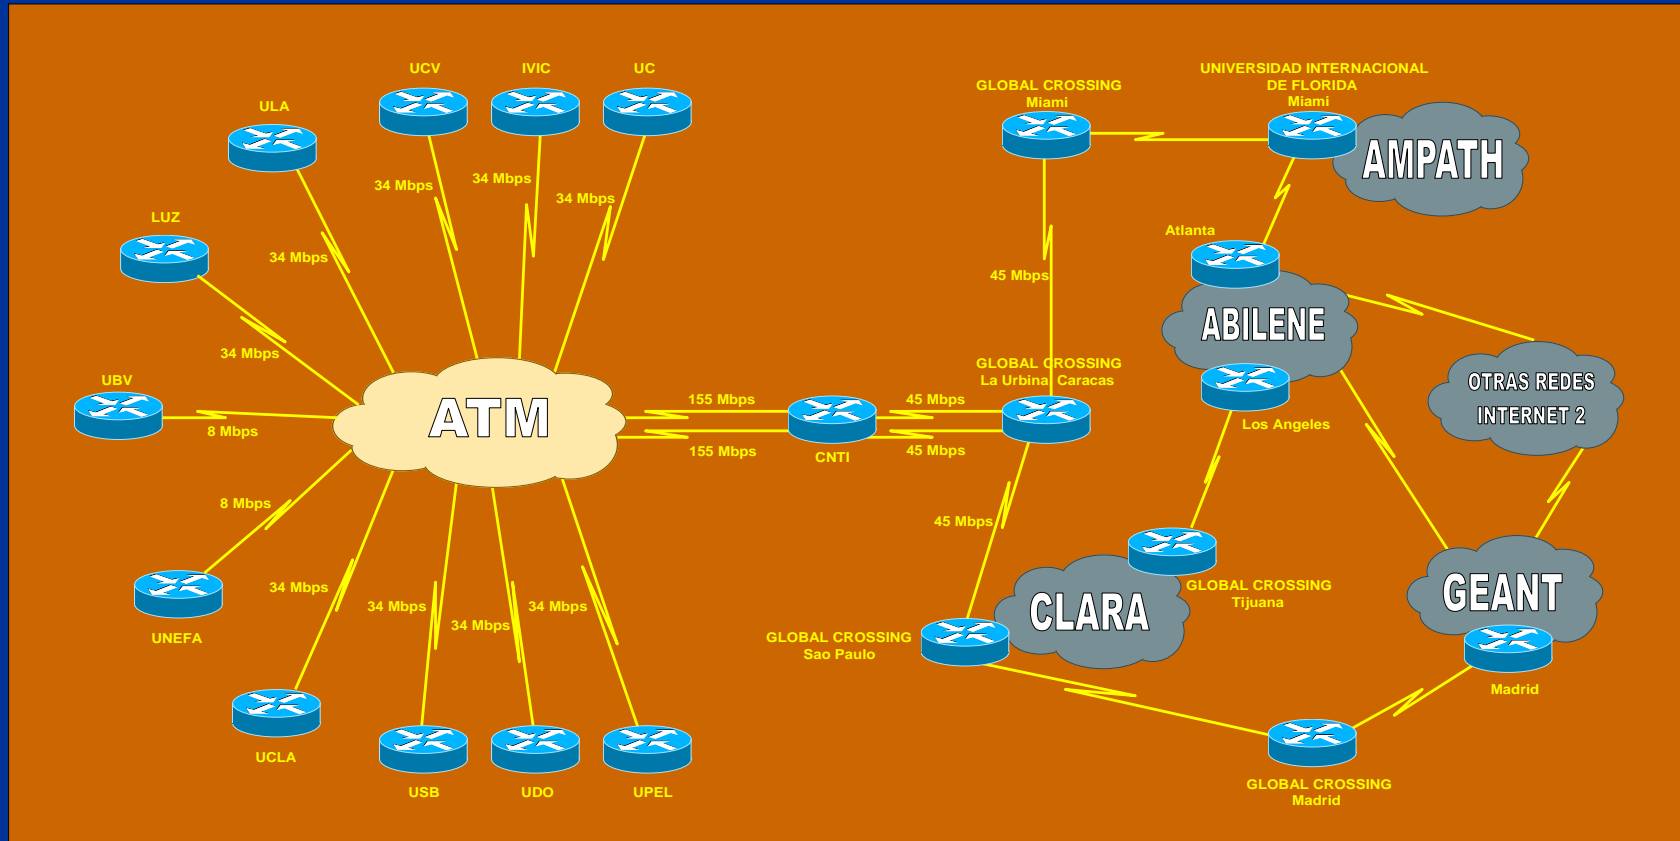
UCV
IVIC
UC
ULA
34 Mbps
34 Mbps
34 Mbps
LUZ
34 Mbps
34 Mbps
UBV
8 Mbps
ATM
8 Mbps
UNEFA
34 Mbps
34 Mbps
34 Mbps
34 Mbps
UCLA
USB
UDO
UPEL
155 Mbps
155 Mbps
CNTI
45 Mbps
45 Mbps
GLOBAL CROSSING
Miami
UNIVERSIDAD INTERNACIONAL
DE FLORIDA
Miami
AMPATH
Atlanta
45 Mbps
ABILENE
GLOBAL CROSSING
La Urbina Caracas
OTRAS REDES
INTERNET 2
Los Angeles
45 Mbps
GLOBAL CROSSING
Tijuana
CLARA
GEANT
GLOBAL CROSSING
Sao Paulo
Madrid
GLOBAL CROSSING
Madrid